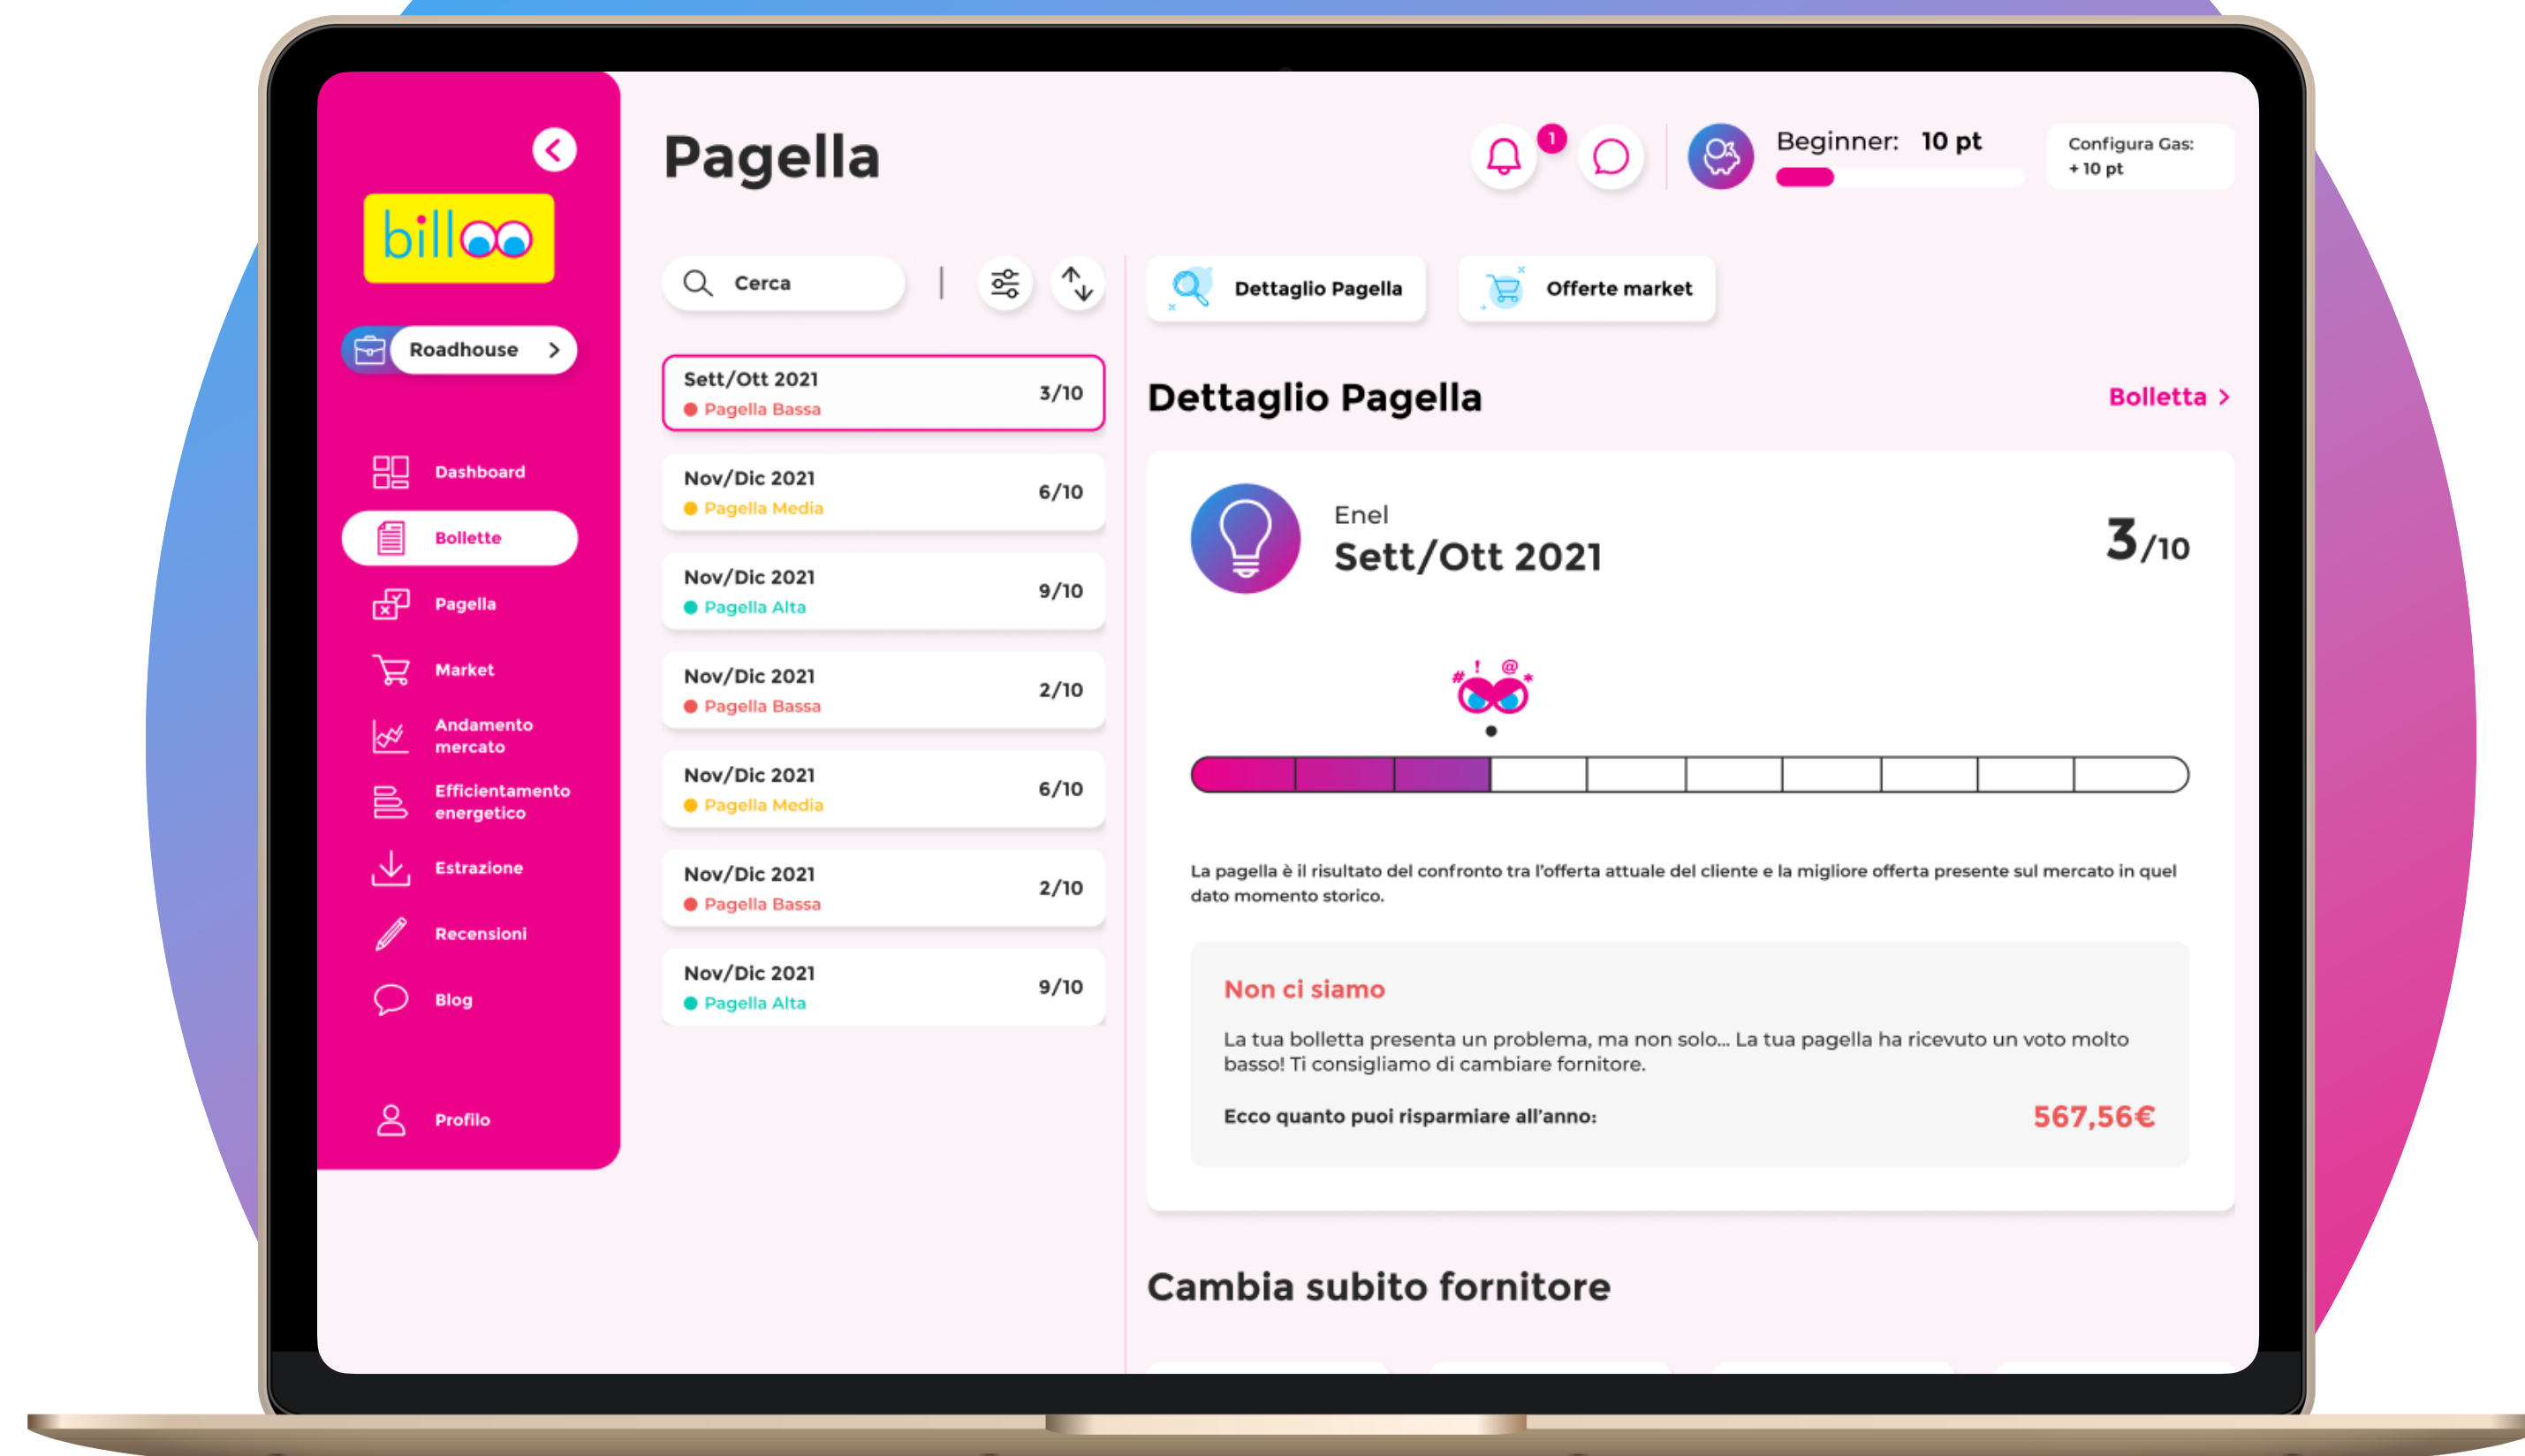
billoo

Roadhouse

Dashboard

Bollette

Pagella

Market

Andamento mercato

Efficientamento energetico

Estrazione

Recensioni

Blog

Profilo

Pagella

1

Beginner: 10 pt

Configura Gas: + 10 pt

Cerca

Dettaglio Pagella

Offerte market

Sett/Ott 2021 3/10
Pagella Bassa

Nov/Dic 2021 6/10
Pagella Media

Nov/Dic 2021 9/10
Pagella Alta

Nov/Dic 2021 2/10
Pagella Bassa

Nov/Dic 2021 6/10
Pagella Media

Nov/Dic 2021 2/10
Pagella Bassa

Nov/Dic 2021 9/10
Pagella Alta

Dettaglio Pagella

Bolletta >

Enel
Sett/Ott 2021

3/10

La pagella è il risultato del confronto tra l'offerta attuale del cliente e la migliore offerta presente sul mercato in quel dato momento storico.

Non ci siamo

La tua bolletta presenta un problema, ma non solo... La tua pagella ha ricevuto un voto molto basso! Ti consigliamo di cambiare fornitore.

Ecco quanto puoi risparmiare all'anno: 567,56€

Cambia subito fornitore